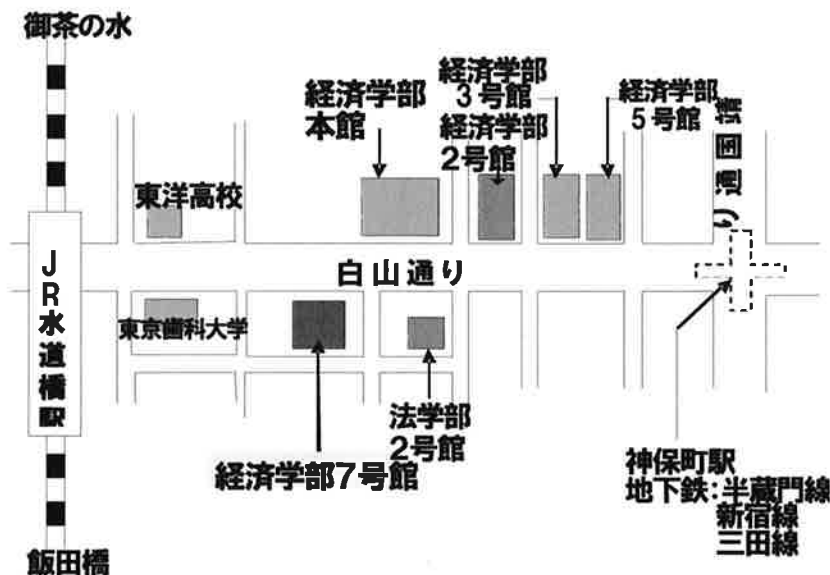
御茶の水

経済学部
本館

経済学部
3号館

経済学部
2号館

経済学部
5号館

靖国通り

東洋高校

JR水道橋駅

白山通り

東京歯科大学

法学部
2号館

経済学部7号館

神保町駅
地下鉄:半蔵門線
新宿線
三田線

飯田橋